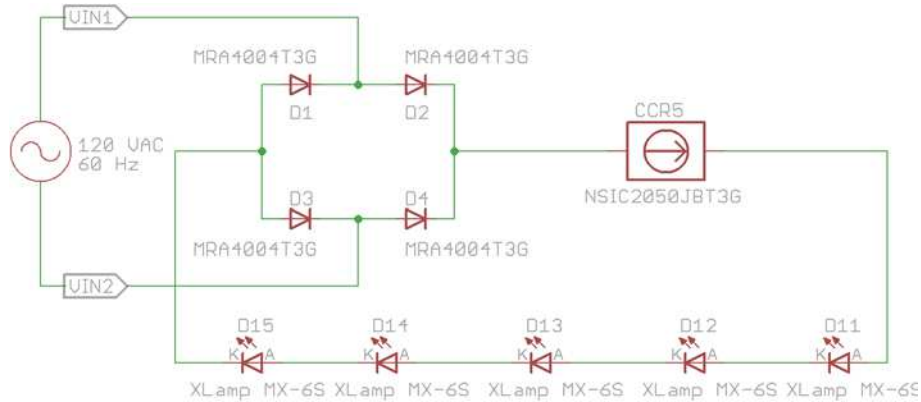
VIN1

MRA4004T3G
D1

MRA4004T3G
D2

120 VAC
60 Hz

CCR5

NSIC2050JBT3G

D3
MRA4004T3G

D4
MRA4004T3G

VIN2

D15
K A
XLamp MX-6S

D14
K A
XLamp MX-6S

D13
K A
XLamp MX-6S

D12
K A
XLamp MX-6S

D11
K A
XLamp MX-6S